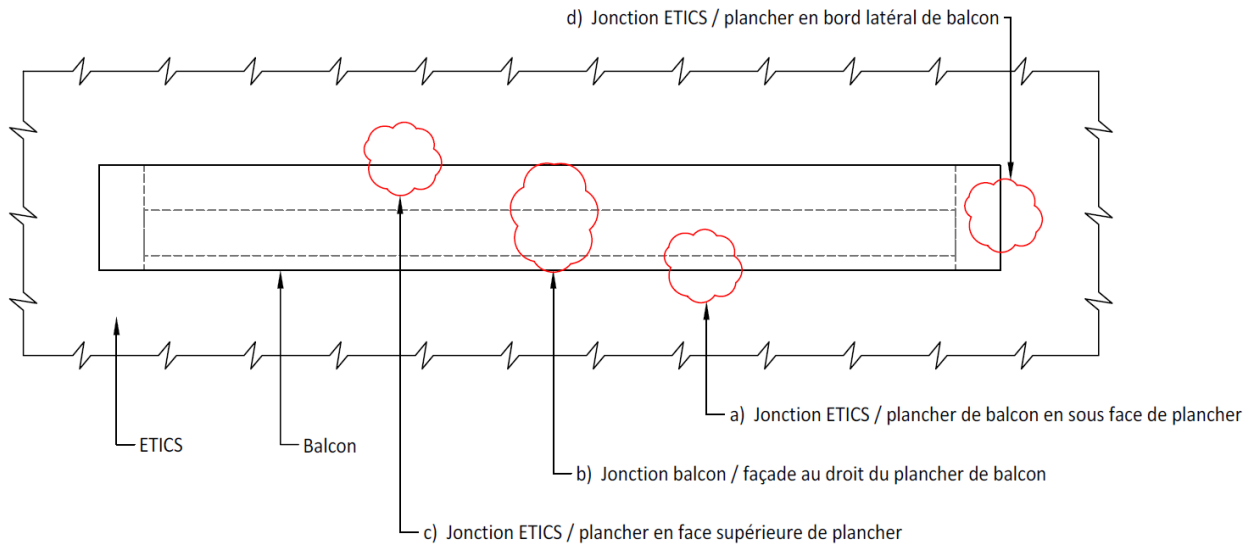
d) Jonction ETICS / plancher en bord latéral de balcon

a) Jonction ETICS / plancher de balcon en sous face de plancher

ETICS

Balcon

b) Jonction balcon / façade au droit du plancher de balcon

c) Jonction ETICS / plancher en face supérieure de plancher